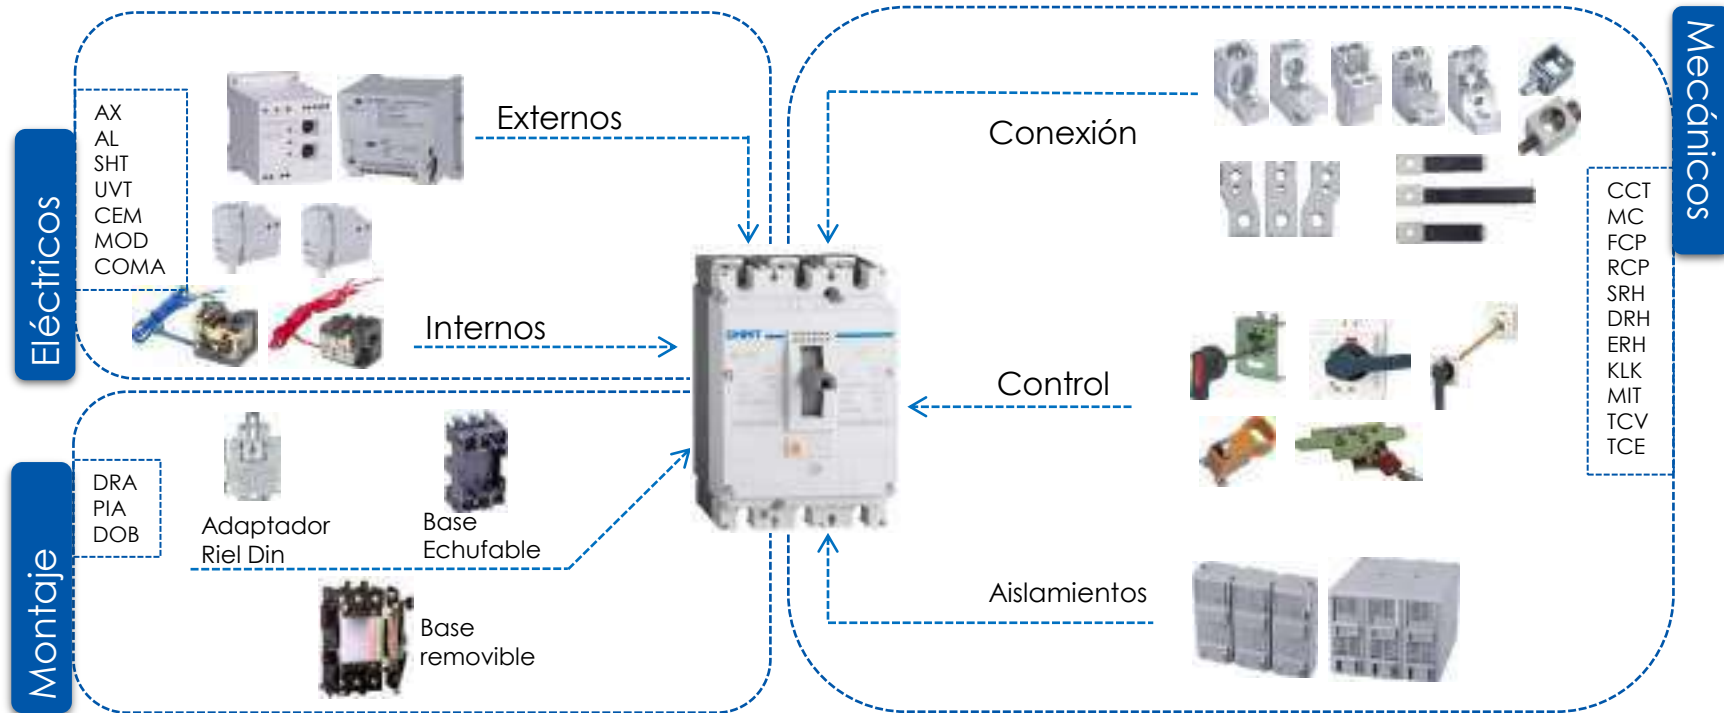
Eléctricos

AX
AL
SHT
UVT
CEM
MOD
COMA

Externos

Internos

Montaje

DRA
PIA
DOB

Adaptador Riel Din

Base Echufable

Base removible

Mecánicos

Conexión

CCT
MC
FCP
RCP
SRH
DRH
ERH
KLK
MIT
TCV
TCE

Control

Aislamientos

CHINT